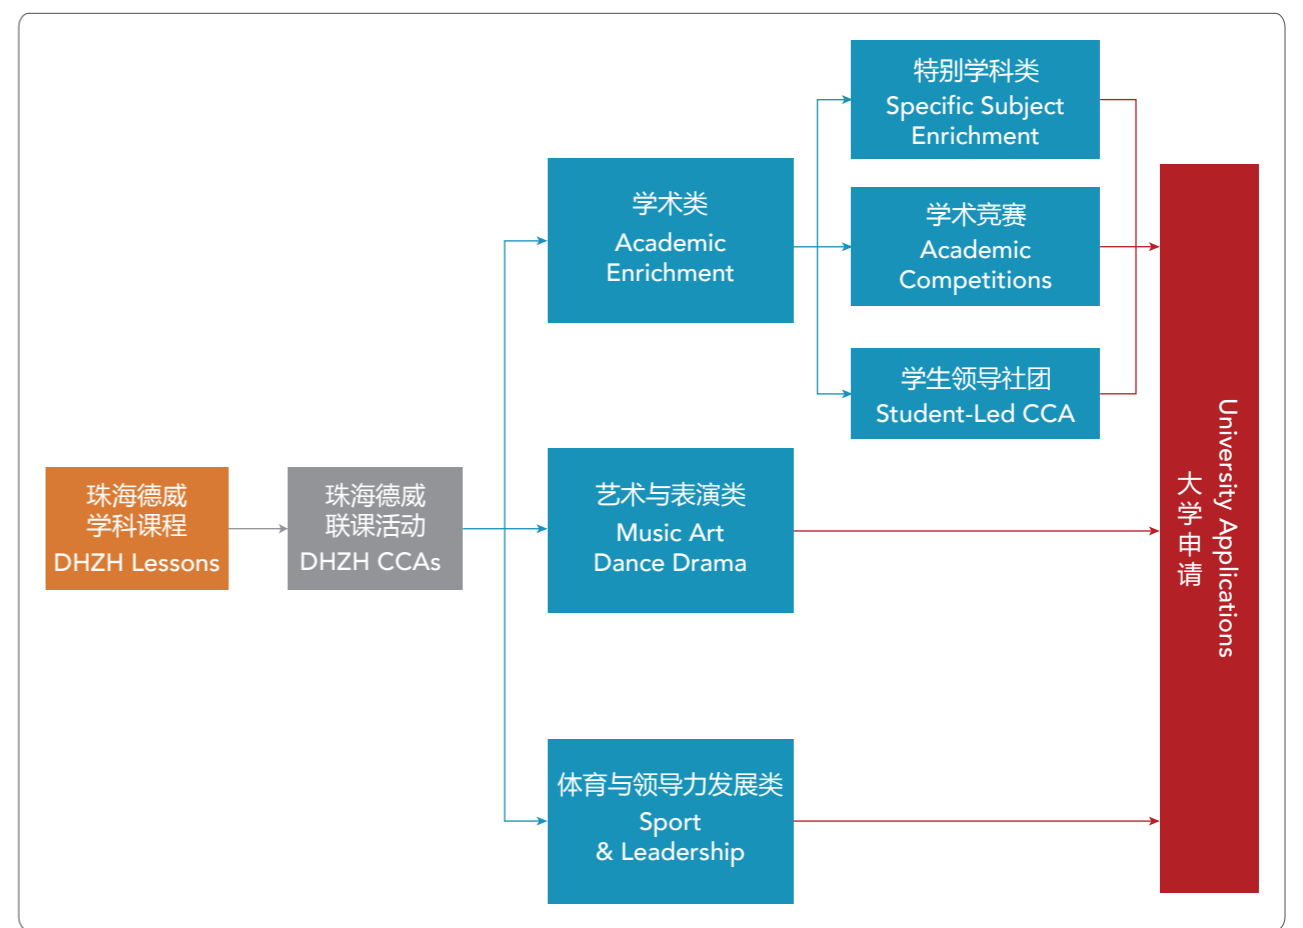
珠海德威
学科课程
DHZH Lessons

珠海德威
联课活动
DHZH CCAs

学术类
Academic
Enrichment

特别学科类
Specific Subject
Enrichment

学术竞赛
Academic
Competitions

学生领导社团
Student-Led CCA

艺术与表演类
Music Art
Dance Drama

体育与领导力发展类
Sport
& Leadership

大学申请
University Applications